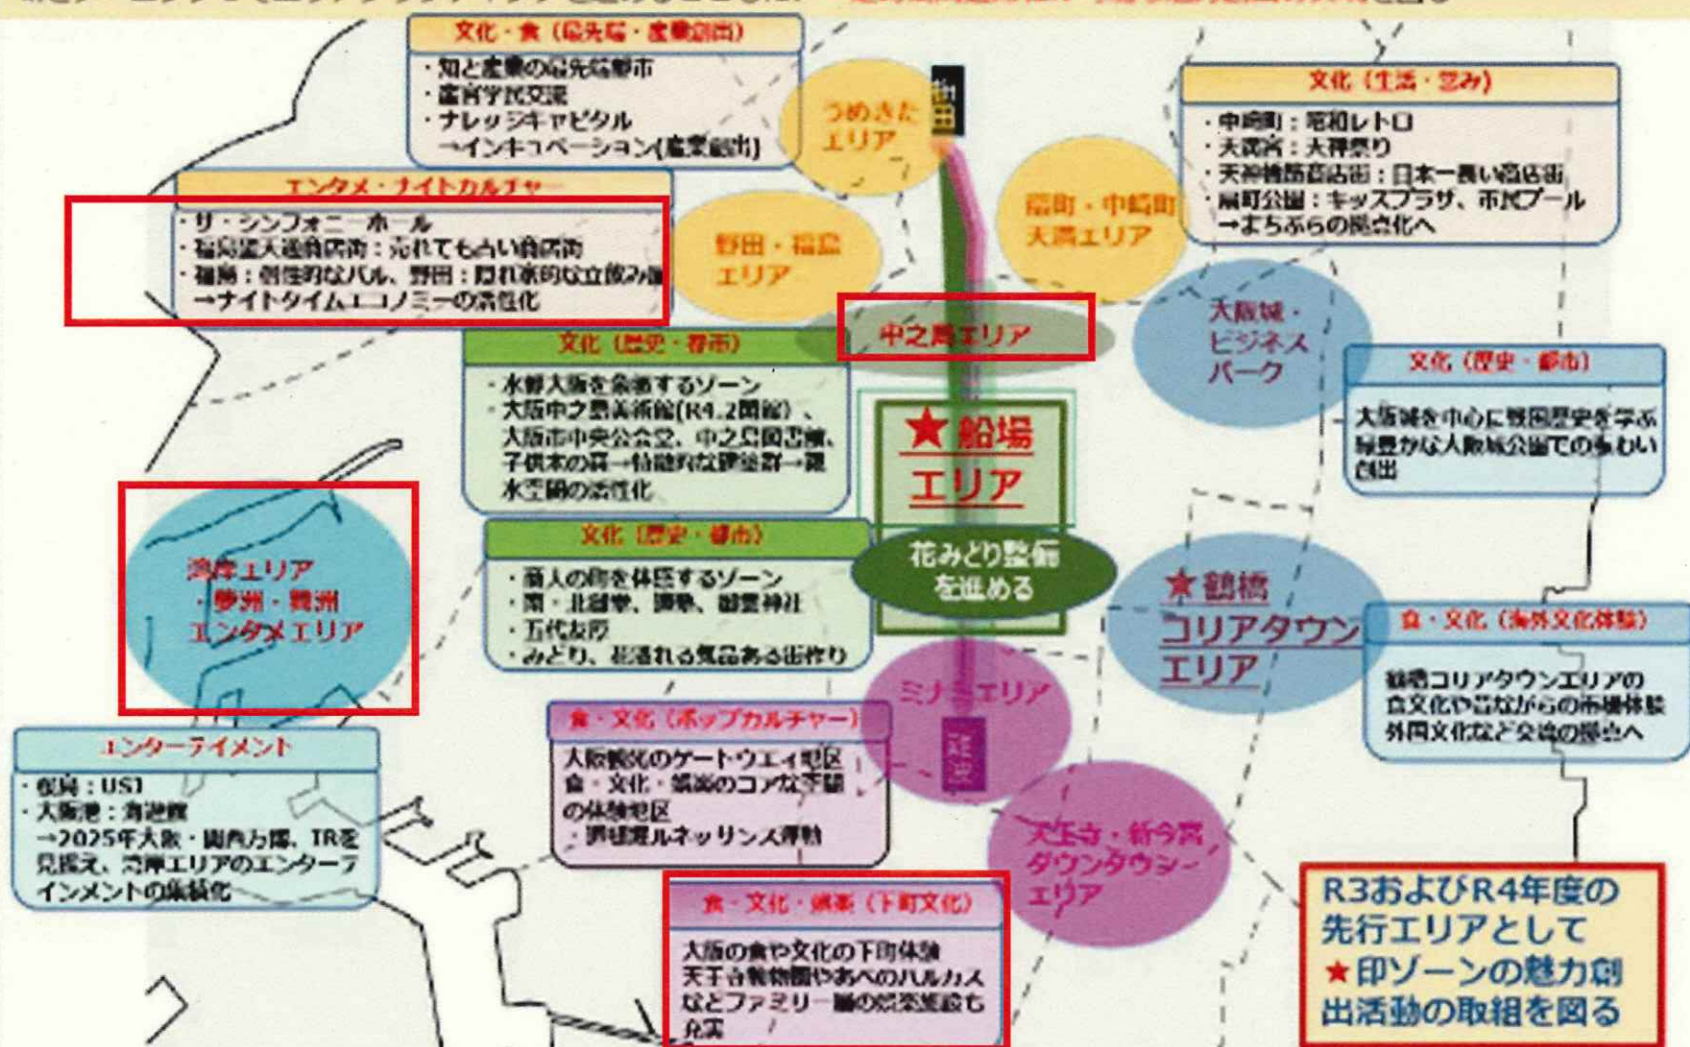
文化・食（最先端・産業創出）
・知と産業の最先端都市
・産官学民交流
・ナレッジキャピタル
→インキュベーション(産業創出)

うめきたエリア

御堂筋

文化（生活・営み）
・中崎町：昭和レトロ
・天満宮：天神祭り
・天神橋筋商店街：日本一長い商店街
・扇町公園：キッズプラザ、市民プール
→まちぶらの拠点化へ

エンタメ・ナイトカルチャー
・ザ・シンフォニーホール
・福島駅大通商店街：忘れても良い商店街
・福島：個性的なバル、野田：隠れ家的な立飲み屋
→ナイトタイムエコノミーの活性化

野田・福島エリア

扇町・中崎町天満エリア

中之島エリア

大阪城・ビジネスパーク

文化（歴史・都市）
・水都大阪を象徴するゾーン
・大阪中之島美術館(R4.2開館)、大阪市中央公会堂、中之島図書館、子供本の森→魅力的な建築物→親水空間の活性化

★船場エリア

文化（歴史・都市）
大阪城を中心に戦国歴史を学ぶ緑豊かな大阪城公園での賑わい創出

文化（歴史・都市）
・商人の街を体感するゾーン
・南・北御堂、御霊、御霊神社
・五代友厚
・みどり、品格ある気品ある街作り

花みどり整備を進める

★鶴橋コリアタウンエリア

食・文化（海外文化体験）
鶴橋コリアタウンエリアの食文化や昔ながらの市場体験外国文化など交流の拠点へ

湾岸エリア・夢洲・舞洲エンタメエリア

ミナミエリア

難波

食・文化（ポップカルチャー）
大阪観光のゲートウエイ地区食・文化・娯楽のコアな空間の体験地区
・御堂筋ルネッサンス運動

エンターテイメント
・桜島：USJ
・大阪港：海遊館
→2025年大阪・関西万博、IRを見据え、湾岸エリアのエンターテインメントの集積化

天王寺・新今宮ダウンタウンエリア

食・文化・娯楽（下町文化）
大阪の食や文化の下町体験
天王寺動物園やあべのハルカスなどファミリー層の娯楽施設も充実

R3およびR4年度の先行エリアとして★印ゾーンの魅力創出活動の取組を図る